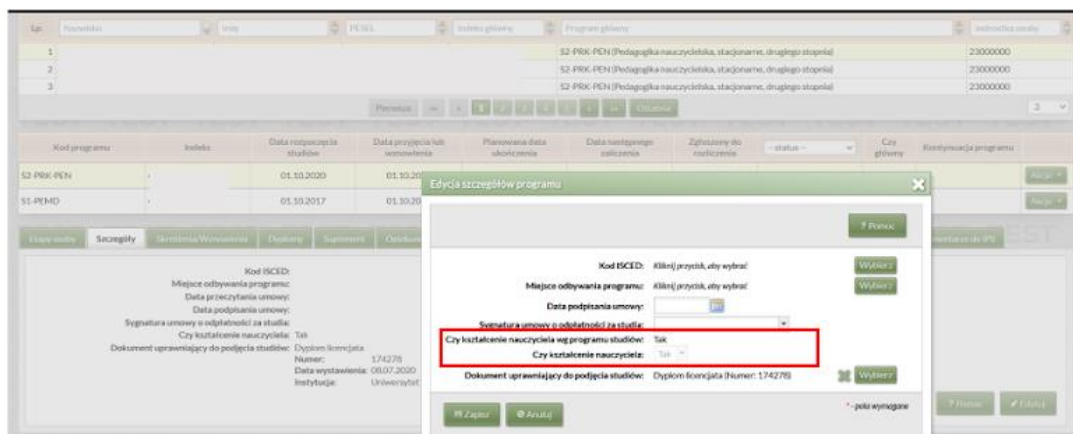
| Lp. | Nazwisko | Imię | PESEL | Indeks główny | Program główny | Jednostka osoby |
|---|---|---|---|---|---|---|
| 1 | | | | | S2-PRK-PEN (Pedagogika nauczycielska, stacjonarne, drugiego stopnia) | 23000000 |
| 2 | | | | | S2-PRK-PEN (Pedagogika nauczycielska, stacjonarne, drugiego stopnia) | 23000000 |
| 3 | | | | | S2-PRK-PEN (Pedagogika nauczycielska, stacjonarne, drugiego stopnia) | 23000000 |

Pierwsza 1 2 3 4 5 Ostatnia 3

| Kod programu | Indeks | Data rozpoczęcia studiów | Data przyjęcia lub wznowienia | Planowana data ukończenia | Data następnego zaliczenia | Zgłoszony do rozliczenia | - status - | Czy główny | Kontynuacja programu | |
|---|---|---|---|---|---|---|---|---|---|---|
| S2-PRK-PEN | | 01.10.2020 | 01.10.20 | | | | | | | Akcje |
| S1-PEMD | | 01.10.2017 | 01.10.20 | | | | | | | Akcje |

Etapy osoby Szczegóły Skreślenia/Wznowienia Dyplomy Suplement Odsłon... ...entacja do IPS

Kod ISCED:
Miejsce odbywania programu:
Data przeczytania umowy:
Data podpisania umowy:
Sygnatura umowy o odpłatności za studia:
Czy kształcenie nauczyciela: Tak
Dokument uprawniający do podjęcia studiów: Dyplom licencjata
Numer: 174278
Data wystawienia: 08.07.2020
Instytucja: Uniwersytet

Edycja szczegółów programu

? Pomoc

Kod ISCED: Kliknij przycisk, aby wybrać Wybierz
Miejsce odbywania programu: Kliknij przycisk, aby wybrać Wybierz
Data podpisania umowy:
Sygnatura umowy o odpłatności za studia:
Czy kształcenie nauczyciela wg programu studiów: Tak
Czy kształcenie nauczyciela: Tak
Dokument uprawniający do podjęcia studiów: Dyplom licencjata (Numer: 174278) Wybierz

Zapisz Anuluj

* - pola wymagane

? Pomoc Edytuj